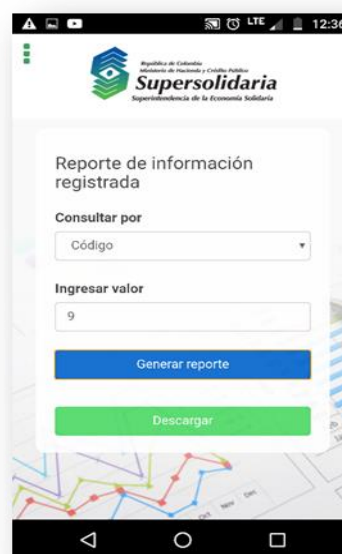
LTE 12:36

República de Colombia
Ministerio de Hacienda y Crédito Público
Supersolidaria
Superintendencia de la Economía Solidaria

Reporte de información registrada

Consultar por

Código

Ingresar valor

9

Generar reporte

Descargar

Oct Nov Dec